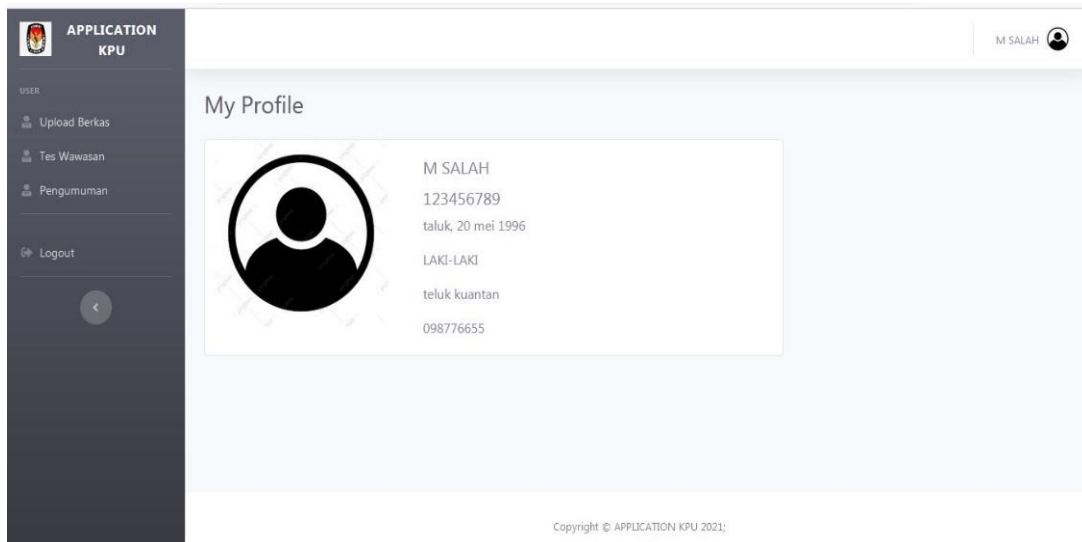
APPLICATION KPU

USER

Upload Berkas

Tes Wawasan

Pengumuman

Logout

M SALAH

My Profile

M SALAH

123456789

taluk, 20 mei 1996

LAKI-LAKI

teluk kuantan

098776655

Copyright © APPLICATION KPU 2021;